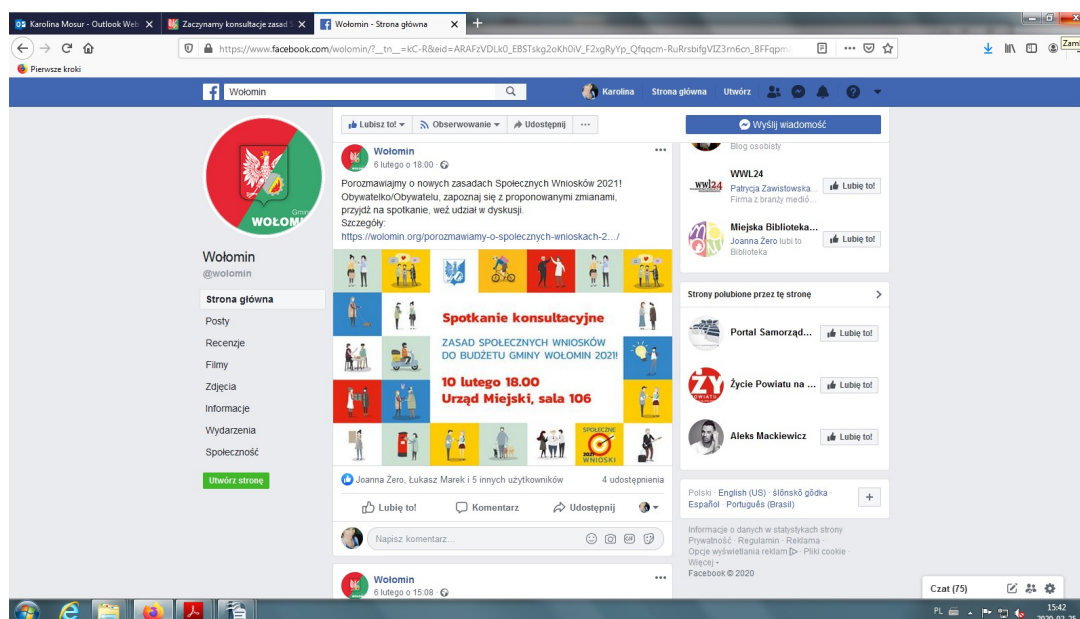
Karolina Mosur - Outlook Web
Zaczynamy konsultacje zasad
Wołomin - Strona główna
https://www.facebook.com/wolomin/?__tn__=kC-R&eid=ARAFzVDLk0_EBSTskg2oKh0iV_F2xgRyYp_Qfqqcm-RuRrsbifgVIZ3rn6cn_8FFqpm
Pierwsze kroki
Wołomin
Karolina Strona główna Utwórz

Wołomin
@wolomin
Strona główna
Posty
Recenzje
Filmy
Zdjęcia
Informacje
Wydarzenia
Społeczność
Utwórz stronę

Lubisz to! Obserwowanie Udostępnij

Wołomin
6 lutego o 18:00
Porozmawiajmy o nowych zasadach Społecznych Wniosków 2021! Obywatelko/Obywatelu, zapoznaj się z proponowanymi zmianami, przyjdź na spotkanie, weź udział w dyskusji.
Szczegóły:
https://wolomin.org/porozmawiamy-o-spolecznych-wnioskach-2.../

Spotkanie konsultacyjne
ZASAD SPOŁECZNYCH WNIOSKÓW DO BUDŻETU GMINY WOŁOMIN 2021!
10 lutego 18.00
Urząd Miejski, sala 106
SPOŁECZNE 2021 WNIOSKI

Joanna Żero, Łukasz Marek i 5 innych użytkowników
4 udostępnienia
Lubię to! Komentarz Udostępnij
Napisz komentarz...

Wołomin
6 lutego o 15:08

Wyślij wiadomość
Blog osobisty
WWL24
Patrycja Zawistowska...
Firma z branży medió...
Lubię to!
Miejska Biblioteka...
Joanna Żero lubi to
Biblioteka
Lubię to!
Strony polubione przez tę stronę
Portal Samorząd...
Lubię to!
Życie Powiatu na ...
Lubię to!
Aleks Mackiewicz
Lubię to!
Polski · English (US) · ślōnskŏ gŏdka · Español · Português (Brasil)
Informacje o danych w statystykach strony
Prywatność · Regulamin · Reklama · Opcje wyświetlania reklam · Pliki cookie · Więcej ·
Facebook © 2020
Czat (75)
PL 15:42